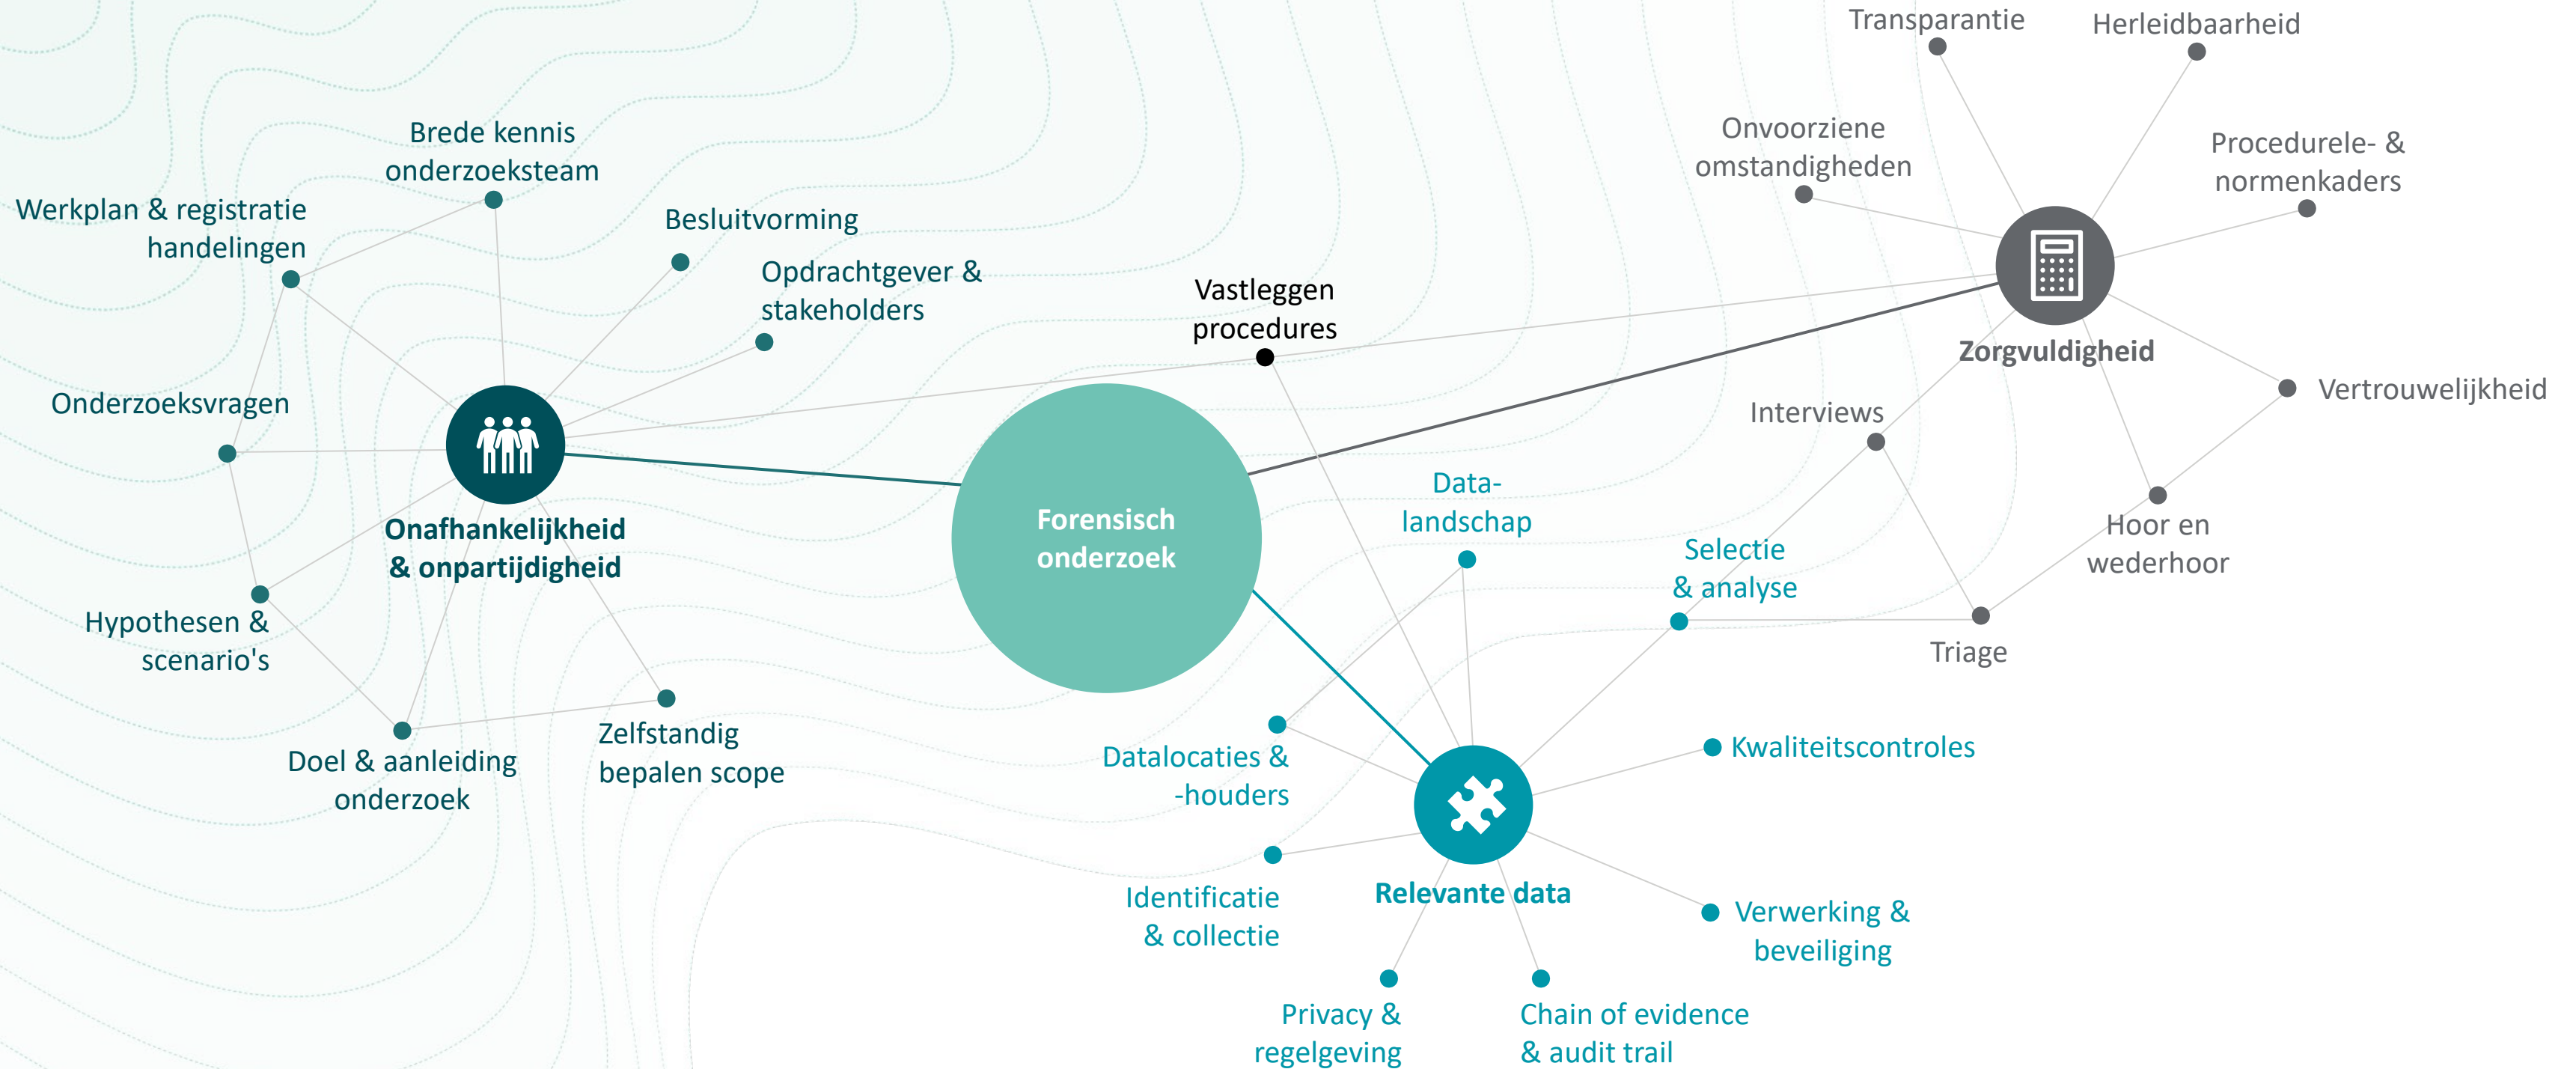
Transparantie

Herleidbaarheid

Brede kennis onderzoeksteam

Onvoorziene omstandigheden

Procedurele- & normenkaders

Werkplan & registratie handelingen

Besluitvorming

Opdrachtgever & stakeholders

Vastleggen procedures

Zorgvuldigheid

Onderzoeksvragen

Interviews

Vertrouwelijkheid

Forensisch onderzoek

Onafhankelijkheid & onpartijdigheid

Data-landschap

Selectie & analyse

Hoor en wederhoor

Hypothesen & scenario's

Triage

Zelfstandig bepalen scope

Doel & aanleiding onderzoek

Datalocaties & -houders

Kwaliteitscontroles

Identificatie & collectie

Relevante data

Verwerking & beveiliging

Privacy & regelgeving

Chain of evidence & audit trail